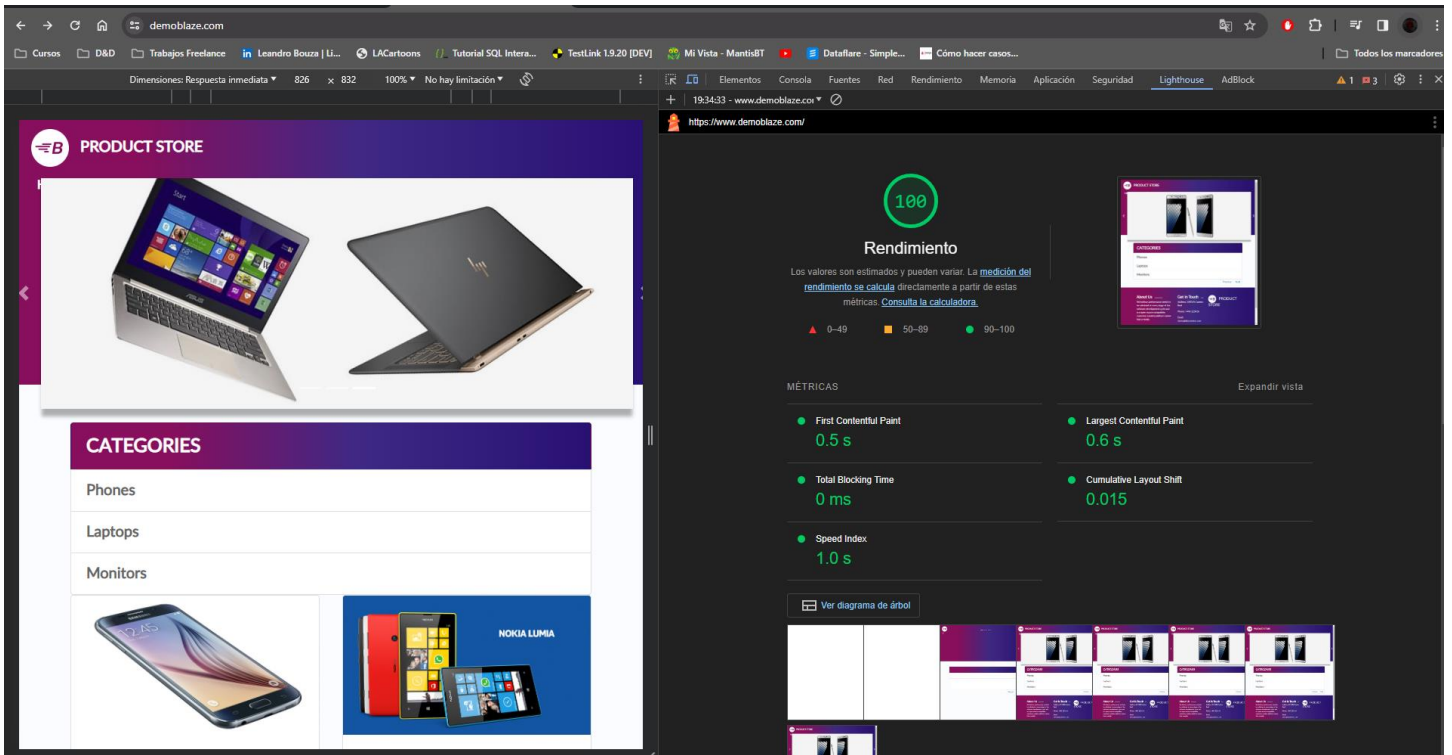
demoblaze.com

Cursos D&D Trabajos Freelance Leandro Bouza | Li... LACartoons Tutorial SQL Intera... TestLink 1.9.20 [DEV] Mi Vista - MantisBT Dataflare - Simple... Cómo hacer casos... Todos los marcadores

Dimensiones: Respuesta inmediata ▾ 826 x 832 100% ▾ No hay limitación ▾

Elementos Consola Fuentes Red Rendimiento Memoria Aplicación Seguridad Lighthouse AdBlock

1 3

19:34:33 - www.demoblaze.co ▾

https://www.demoblaze.com/

PRODUCT STORE

CATEGORIES

Phones

Laptops

Monitors

NOKIA LUMIA

100

Rendimiento

Los valores son estimados y pueden variar. La medición del rendimiento se calcula directamente a partir de estas métricas. Consulta la calculadora.

0–49 50–89 90–100

MÉTRICAS

Expandir vista

First Contentful Paint
0.5 s

Largest Contentful Paint
0.6 s

Total Blocking Time
0 ms

Cumulative Layout Shift
0.015

Speed Index
1.0 s

Ver diagrama de árbol